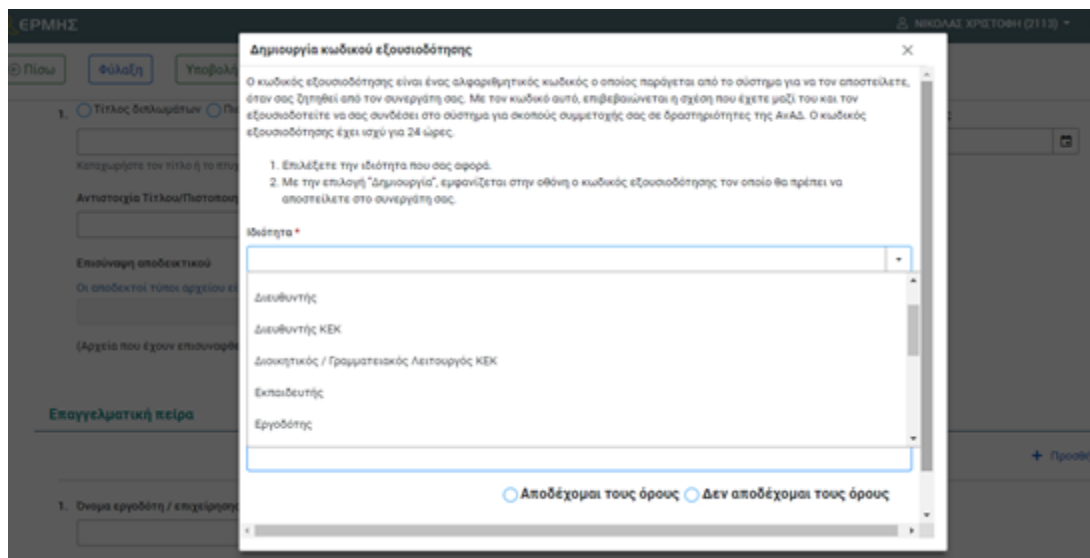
ΕΡΜΗΣ

ΝΙΚΟΛΑΣ ΧΡΙΣΤΟΦΗ (2113)

Πίσω

Φύλαξη

Υποβολ

1. Τίτλος διπλωμάτων

Καταχωρήστε τον τίτλο ή το πτυ

Αντιστοιχία Τίτλου/Πιστοποιη

Επισύναψη αποδεικτικού

Οι αποδεκτοί τύποι αρχείου ε

(Αρχεία που έχουν επισυναφθε

Επαγγελματική πείρα

1. Όνομα εργοδότη / επιχείρησης

Δημιουργία κωδικού εξουσιοδότησης

×

Ο κωδικός εξουσιοδότησης είναι ένας αλφαριθμητικός κωδικός ο οποίος παράγεται από το σύστημα για να τον αποστείλετε, όταν σας ζητηθεί από τον συνεργάτη σας. Με τον κωδικό αυτό, επιβεβαιώνεται η σχέση που έχετε μαζί του και τον εξουσιοδοτείτε να σας συνδέσει στο σύστημα για σκοπούς συμμετοχής σας σε δραστηριότητες της ΑνΑΔ. Ο κωδικός εξουσιοδότησης έχει ισχύ για 24 ώρες.

1. Επιλέξετε την ιδιότητα που σας αφορά.
2. Με την επιλογή "Δημιουργία", εμφανίζεται στην οθόνη ο κωδικός εξουσιοδότησης τον οποίο θα πρέπει να αποστείλετε στο συνεργάτη σας.

Ιδιότητα *

Διευθυντής

Διευθυντής ΚΕΚ

Διοικητικός / Γραμματειακός Λειτουργός ΚΕΚ

Εκπαιδευτής

Εργοδότης

Αποδέχομαι τους όρους

Δεν αποδέχομαι τους όρους

+ Προσθ